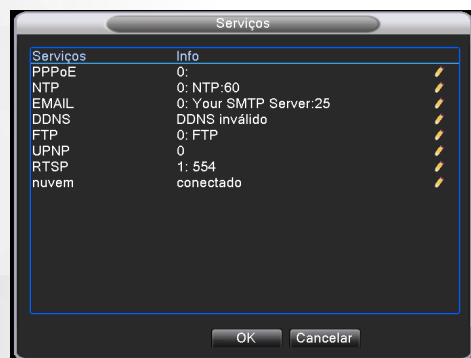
Serviços

| Serviços | Info |
|---|---|
| PPPoE | 0: |
| NTP | 0: NTP:60 |
| EMAIL | 0: Your SMTP Server:25 |
| DDNS | DDNS inválido |
| FTP | 0: FTP |
| UPNP | 0 |
| RTSP | 1: 554 |
| nuvem | conectado |

OK Cancelar